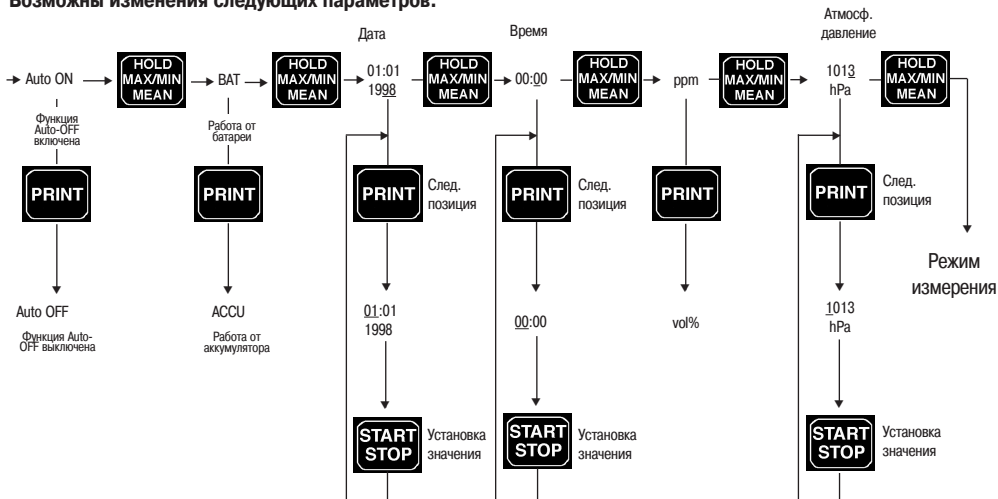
Возможны изменения следующих параметров:

Дата

Время

Атмосф. давление

Auto ON

HOLD MAX/MIN MEAN

BAT

HOLD MAX/MIN MEAN

01:01 1998

HOLD MAX/MIN MEAN

00:00

HOLD MAX/MIN MEAN

ppm

HOLD MAX/MIN MEAN

1013 hPa

HOLD MAX/MIN MEAN

Функция Auto-OFF включена

Работа от батареи

PRINT

PRINT

PRINT

След. позиция

PRINT

След. позиция

PRINT

PRINT

След. позиция

Режим измерения

Auto OFF

Функция Auto-OFF выключена

ACCU

Работа от аккумулятора

01:01 1998

00:00

vol%

1013 hPa

START STOP

Установка значения

START STOP

Установка значения

START STOP

Установка значения